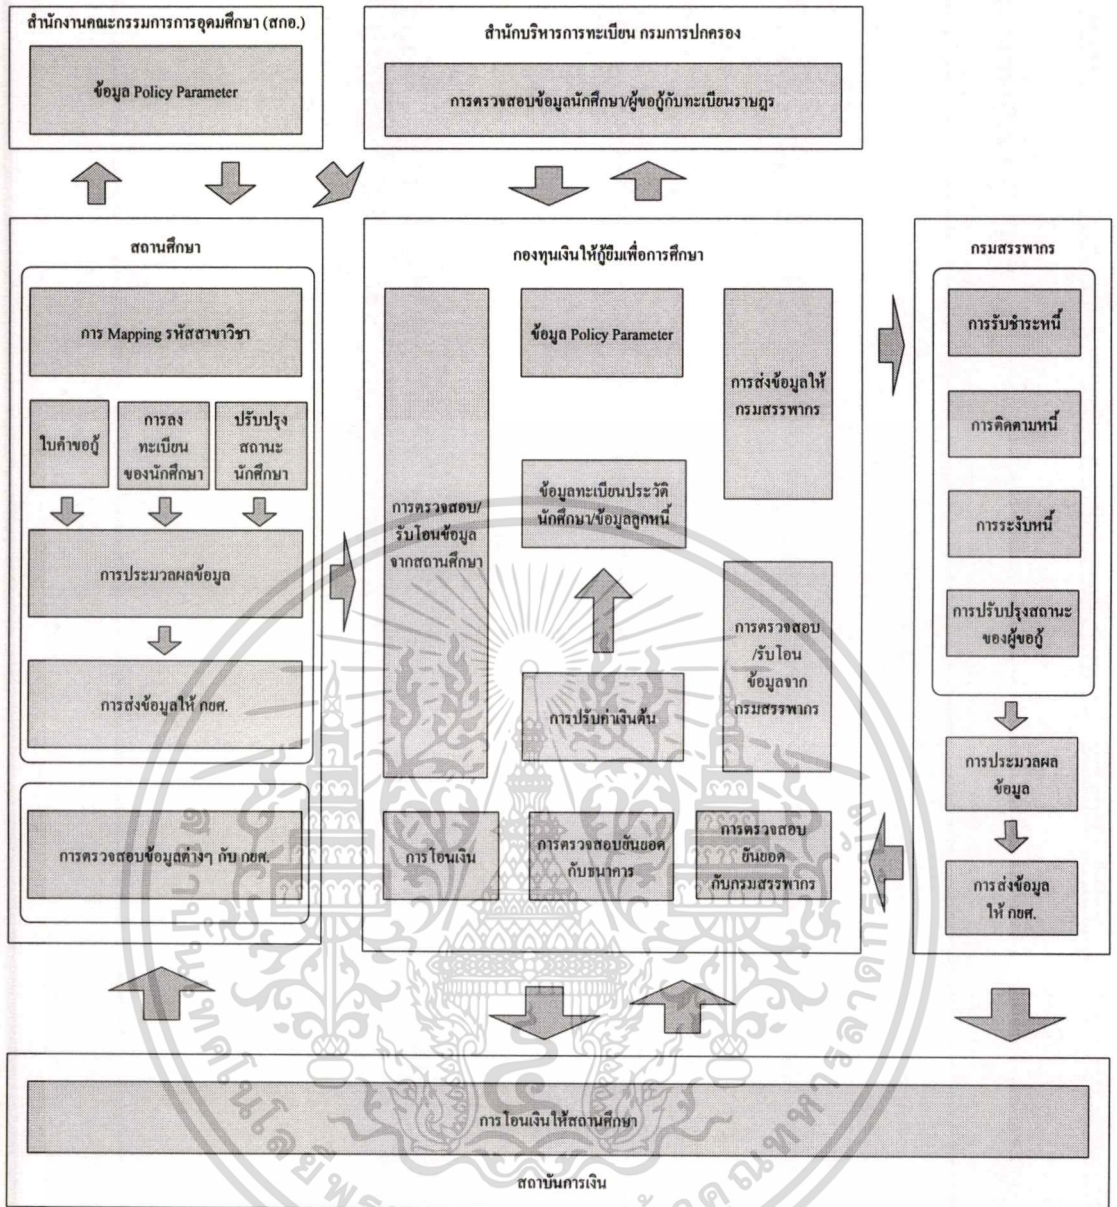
สำนักงานคณะกรรมการการอุดมศึกษา (สกอ.)

ข้อมูล Policy Parameter

สำนักบริหารการทะเบียน กรมการปกครอง

การตรวจสอบข้อมูลนักศึกษา/ผู้ขอกู้กับทะเบียนราษฎร

สถานศึกษา

การ Mapping รหัสสาขาวิชา

ใบคำขอกู้

การลงทะเบียนของนักศึกษา

ปรับปรุงสถานะนักศึกษา

การประมวลผลข้อมูล

การส่งข้อมูลให้ กยศ.

การตรวจสอบข้อมูลต่างๆ กับ กยศ.

กองทุนเงินให้กู้ยืมเพื่อการศึกษา

การตรวจสอบ/รับโอนข้อมูลจากสถานศึกษา

ข้อมูล Policy Parameter

การส่งข้อมูลให้กรมสรรพากร

ข้อมูลทะเบียนประวัตินักศึกษา/ข้อมูลลูกหนี้

การตรวจสอบ/รับโอนข้อมูลจากกรมสรรพากร

การปรับค่าเงินต้น

การโอนเงิน

การตรวจสอบยันยอดกับธนาคาร

การตรวจสอบยันยอดกับกรมสรรพากร

กรมสรรพากร

การรับชำระหนี้

การติดตามหนี้

การระงับหนี้

การปรับปรุงสถานะของผู้ขอกู้

การประมวลผลข้อมูล

การส่งข้อมูลให้ กยศ.

การโอนเงินให้สถานศึกษา

สถาบันการเงิน